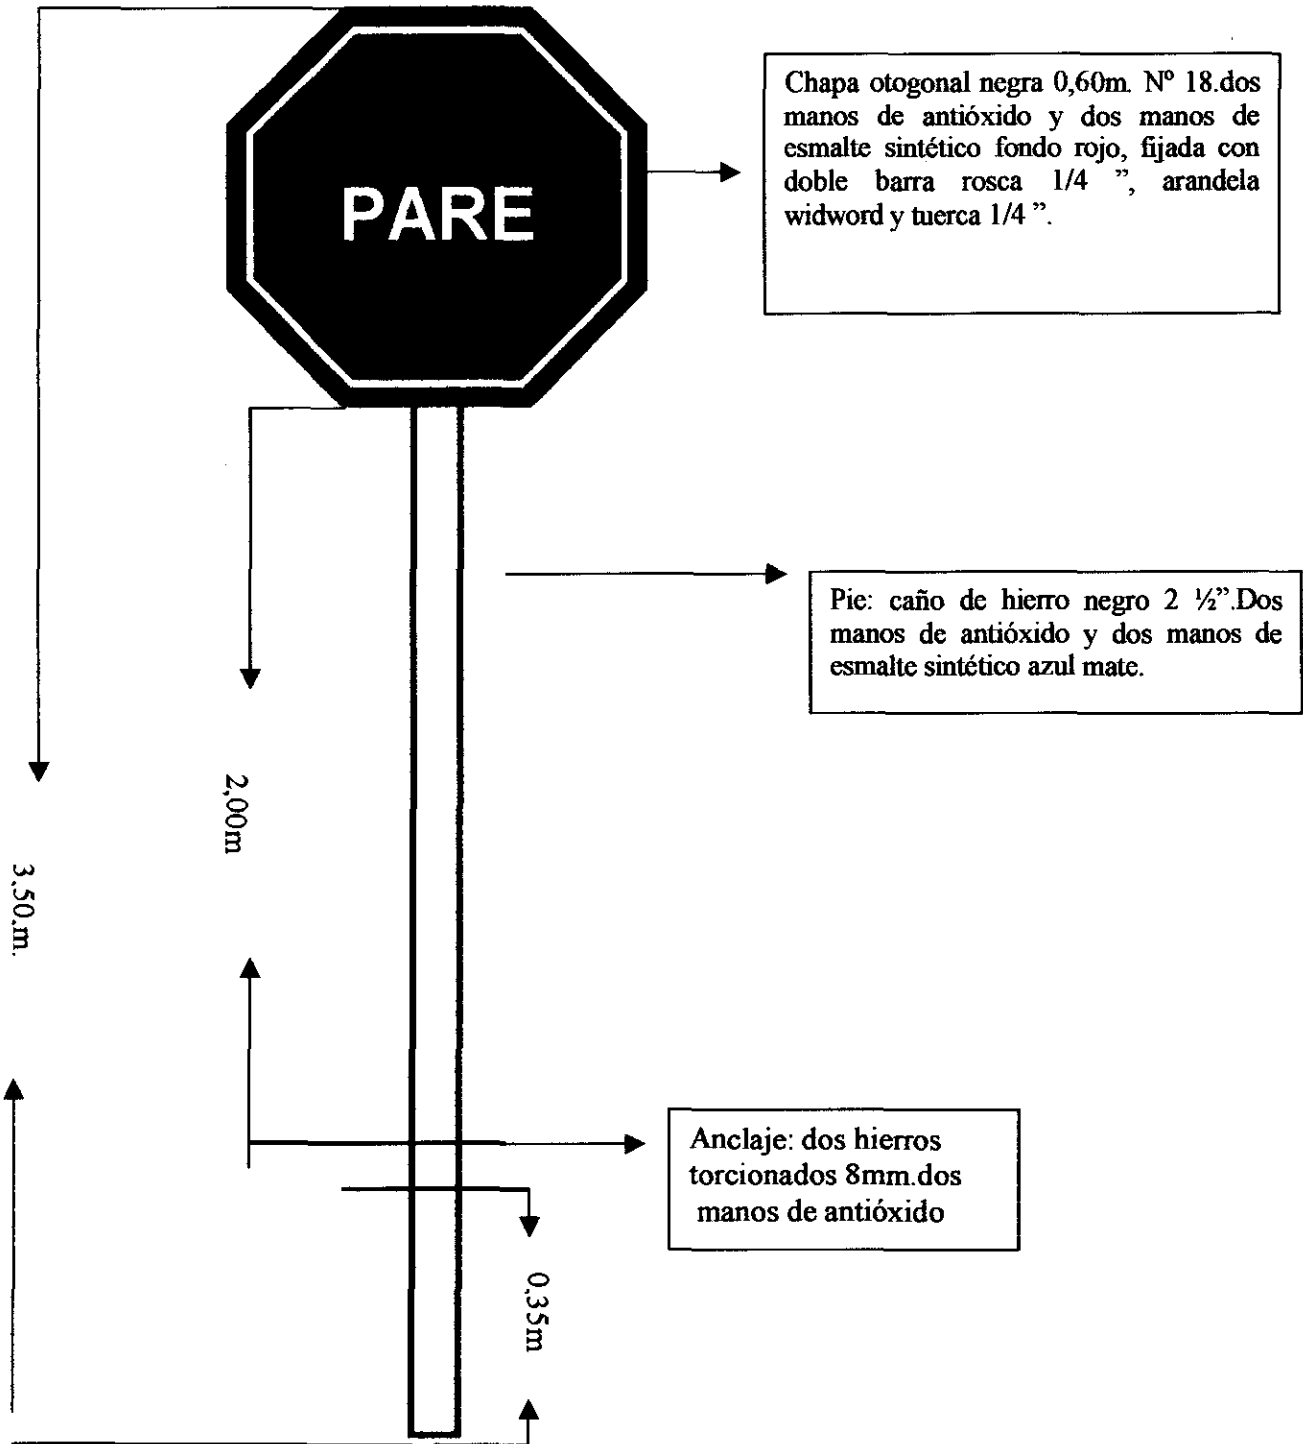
PARE

Chapa otogonal negra 0,60m. Nº 18.dos manos de antióxido y dos manos de esmalte sintético fondo rojo, fijada con doble barra rosca 1/4 ", arandela widword y tuerca 1/4 ".

Pie: caño de hierro negro 2 ½".Dos manos de antióxido y dos manos de esmalte sintético azul mate.

2,00m

3,50.m.

Anclaje: dos hierros torcionados 8mm.dos manos de antióxido

0,35m